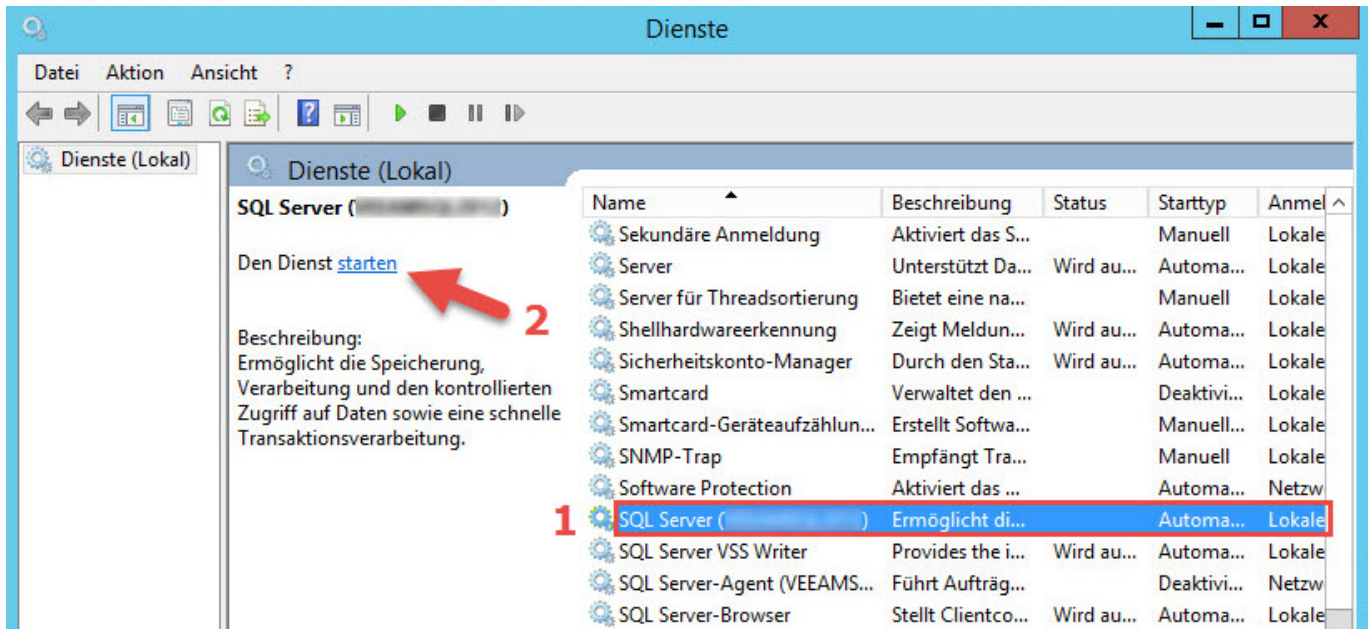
Dienste

Datei Aktion Ansicht ?

Dienste (Lokal)

Dienste (Lokal)

SQL Server ([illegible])

Den Dienst starten

2

Beschreibung:
Ermöglicht die Speicherung, Verarbeitung und den kontrollierten Zugriff auf Daten sowie eine schnelle Transaktionsverarbeitung.

| Name | Beschreibung | Status | Starttyp | Anmel |
|---|---|---|---|---|
| Sekundäre Anmeldung | Aktiviert das S... | | Manuell | Lokale |
| Server | Unterstützt Da... | Wird au... | Automa... | Lokale |
| Server für Threadsortierung | Bietet eine na... | | Manuell | Lokale |
| Shellhardwareerkennung | Zeigt Meldun... | Wird au... | Automa... | Lokale |
| Sicherheitskonto-Manager | Durch den Sta... | Wird au... | Automa... | Lokale |
| Smartcard | Verwaltet den ... | | Deaktivi... | Lokale |
| Smartcard-Geräteaufzählun... | Erstellt Softwa... | | Manuell | Lokale |
| SNMP-Trap | Empfängt Tra... | | Manuell | Lokale |
| Software Protection | Aktiviert das ... | | Automa... | Netzw |
| SQL Server ([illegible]) | Ermöglicht di... | | Automa... | Lokale |
| SQL Server VSS Writer | Provides the i... | Wird au... | Automa... | Lokale |
| SQL Server-Agent (VEEAMS... | Führt Aufträg... | | Deaktivi... | Netzw |
| SQL Server-Browser | Stellt Clientco... | Wird au... | Automa... | Lokale |

1